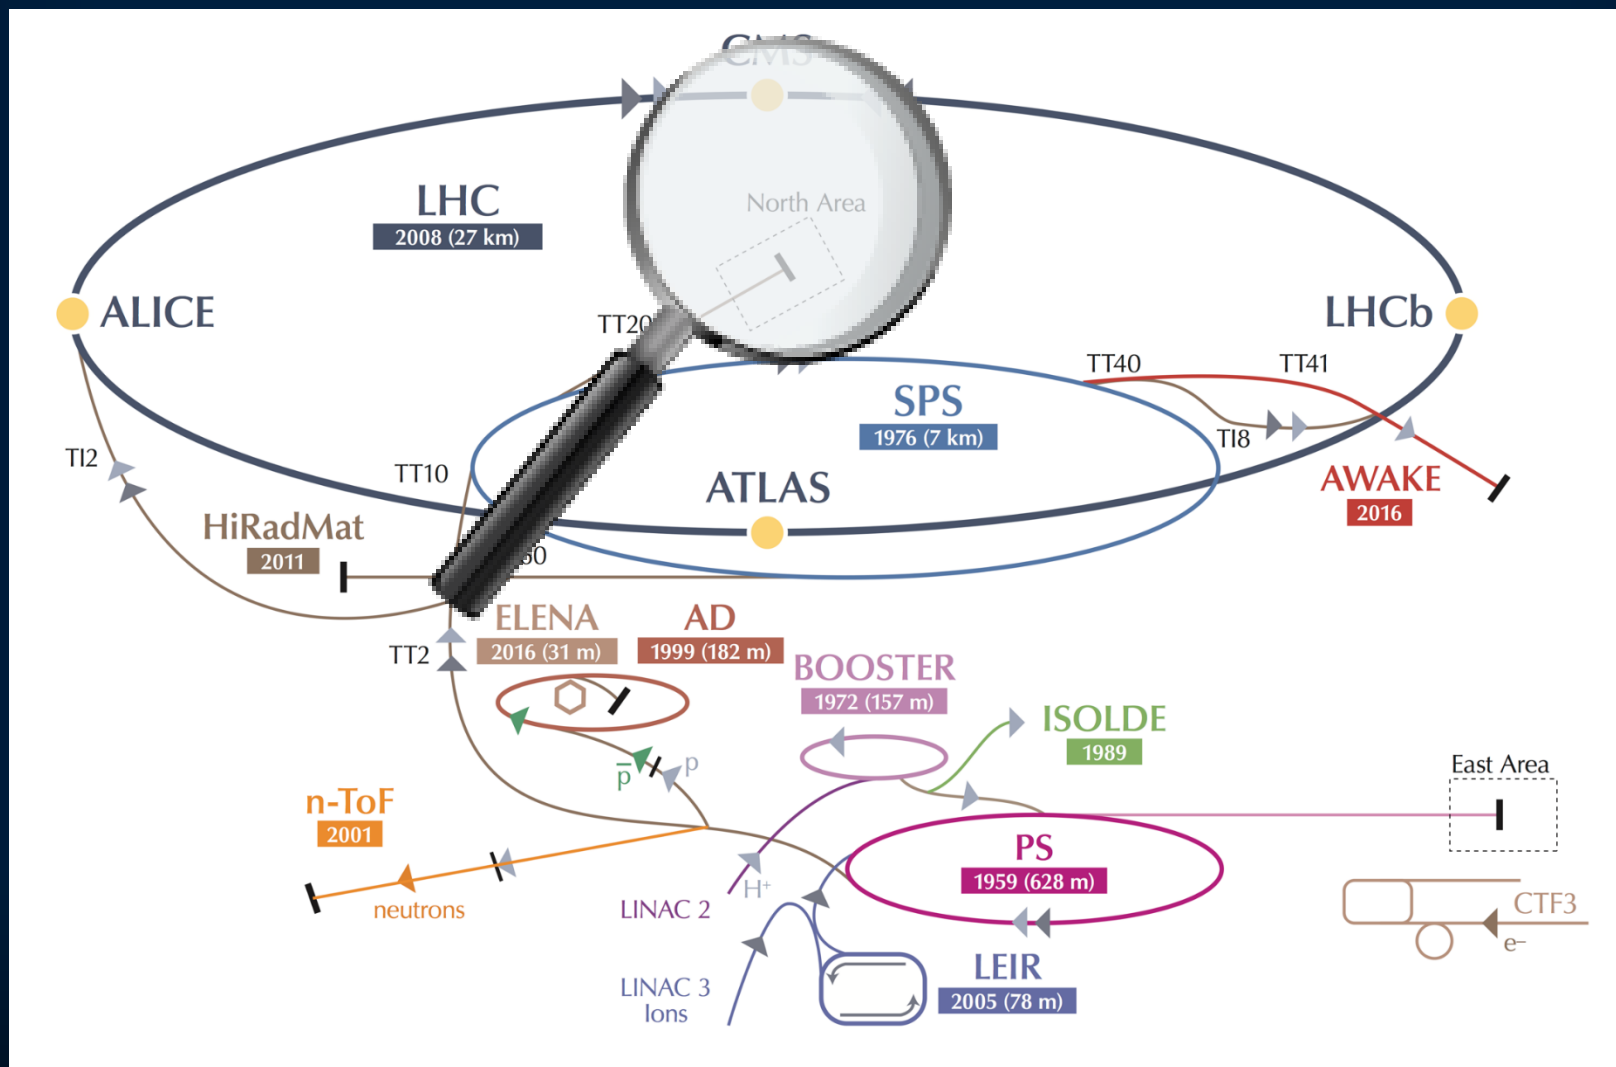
CMS

LHC
2008 (27 km)

North Area

ALICE

LHCb

TT20

TT40

TT41

SPS
1976 (7 km)

TI8

TI2

TT10

ATLAS

AWAKE
2016

HiRadMat
2011

60

ELENA
2016 (31 m)

AD
1999 (182 m)

TT2

BOOSTER
1972 (157 m)

ISOLDE
1989

$\bar{p}$

p

East Area

n-ToF
2001

PS
1959 (628 m)

H+

CTF3

e–

neutrons

LINAC 2

LEIR
2005 (78 m)

LINAC 3
Ions